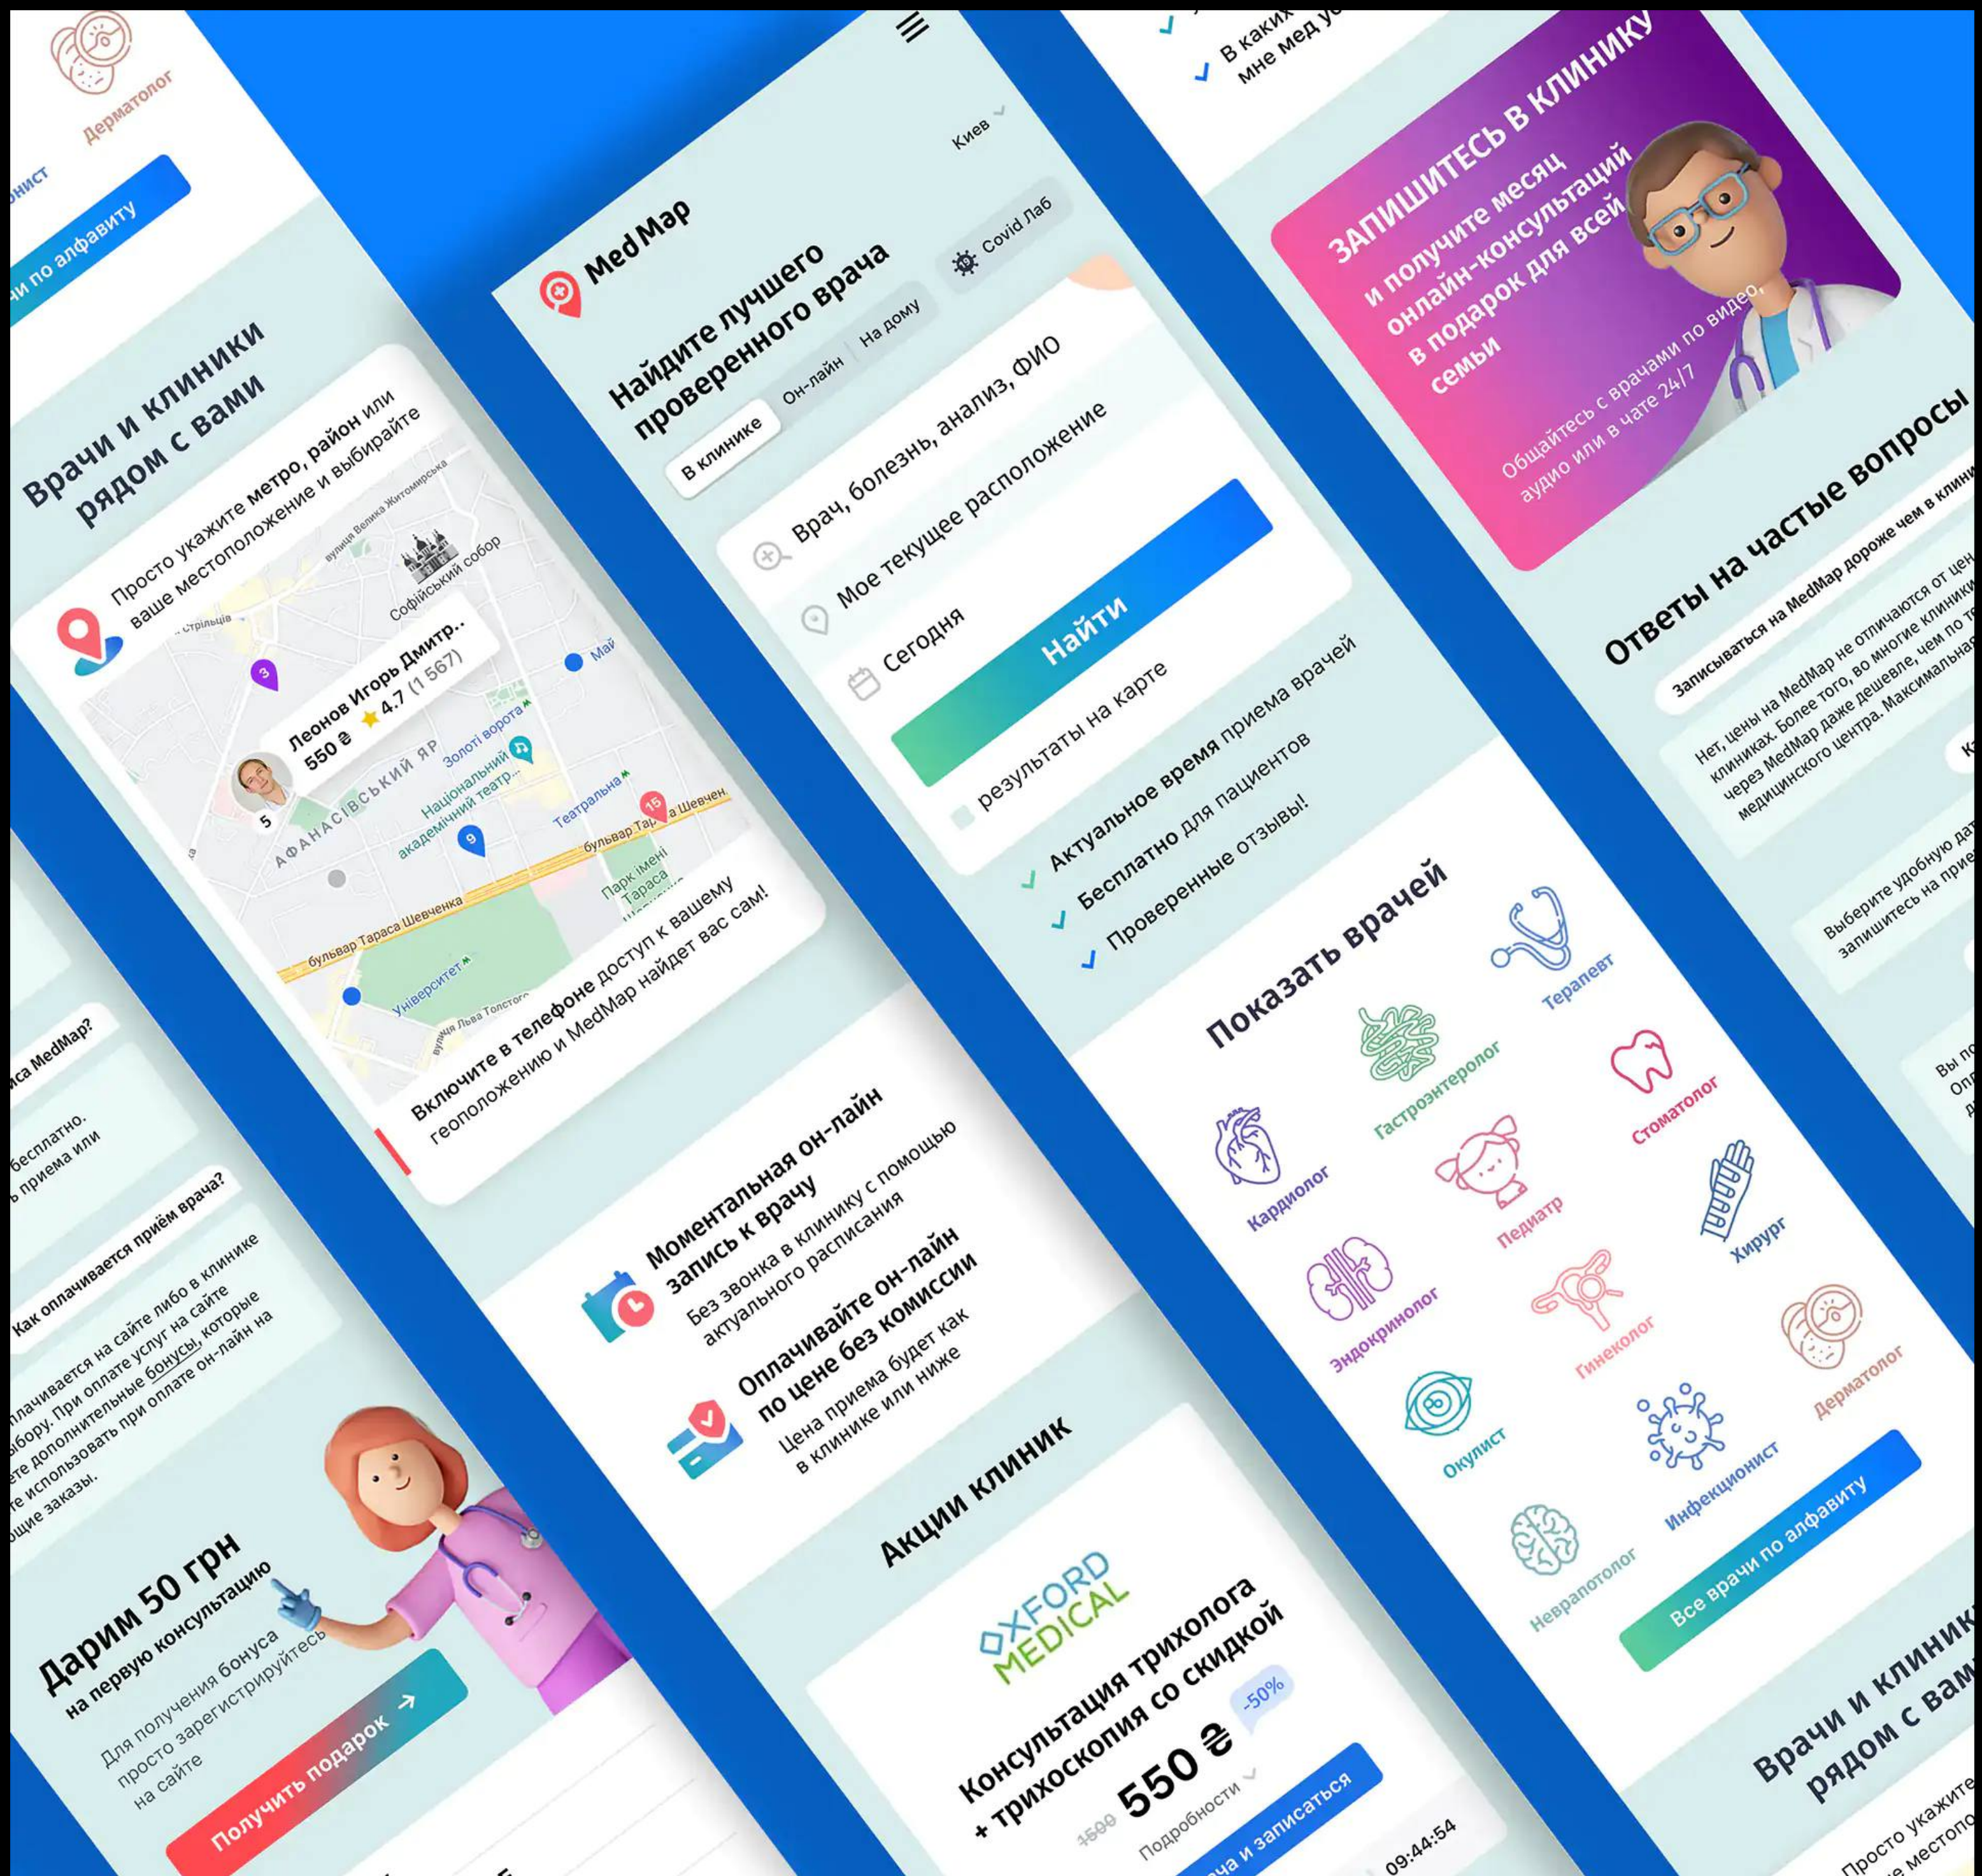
Дерматолог
онист
ачи по алфавиту

Врачи и клиники рядом с вами

Просто укажите метро, район или ваше местоположение и выбирайте

Софійський собор
вулиця Велика Житомирська
Стрільців
Леонов Игорь Дмитр...
550 ₴ ★ 4.7 (1 567)
Золоті ворота
Національний академічний театр...
Театральна
АФАНАСІВСЬКИЙ ЯР
бульвар Тараса Шевченка
Парк імені Тараса Шевченка
Університет
вулиця Льва Толстого

Включите в телефоне доступ к вашему геоположению и MedMap найдет вас сам!

иса MedMap?
бесплатно.
ь приема или

Как оплачивается приём врача?
плачивается на сайте либо в клинике ыбору. При оплате услуг на сайте ете дополнительные бонусы, которые те использовать при оплате он-лайн на щие заказы.

Дарим 50 грн на первую консультацию
Для получения бонуса просто зарегистрируйтесь на сайте
Получить подарок →

MedMap
Киев
Найдите лучшего проверенного врача
Covid Лаб
В клинике
Он-лайн
На дому
Врач, болезнь, анализ, ФИО
Мое текущее расположение
Сегодня
Найти
результаты на карте
Актуальное время приема врачей
Бесплатно для пациентов
Проверенные отзывы!

Моментальная он-лайн запись к врачу
Без звонка в клинику с помощью актуального расписания

Оплачивайте он-лайн по цене без комиссии
Цена приема будет как в клинике или ниже

Акции клиник
OXFORD MEDICAL
Консультация трихолога + трихоскопия со скидкой
-50%
1500 550 ₴
Подробности
ача и записаться
09:44:54

Показать врачей
Терапевт
Гастроэнтеролог
Стоматолог
Кардиолог
Педиатр
Хирург
Эндокринолог
Гинеколог
Дерматолог
Окулист
Инфекционист
Невропотолог
Все врачи по алфавиту

Врачи и клиники рядом с вам
Просто укажите е местопо

В каких мне мед у

ЗАПИШИТЕСЬ В КЛИНИКУ
и получите месяц онлайн-консультаций в подарок для всей семьи
Общайтесь с врачами по видео, аудио или в чате 24/7

Ответы на частые вопросы
Записываться на MedMap дороже чем в клини
Нет, цены на MedMap не отличаются от цен в клиниках. Более того, во многие клиники через MedMap даже дешевле, чем по те медицинского центра. Максимальн

Выберите удобную дат запишитесь на прие

Вы по Он д